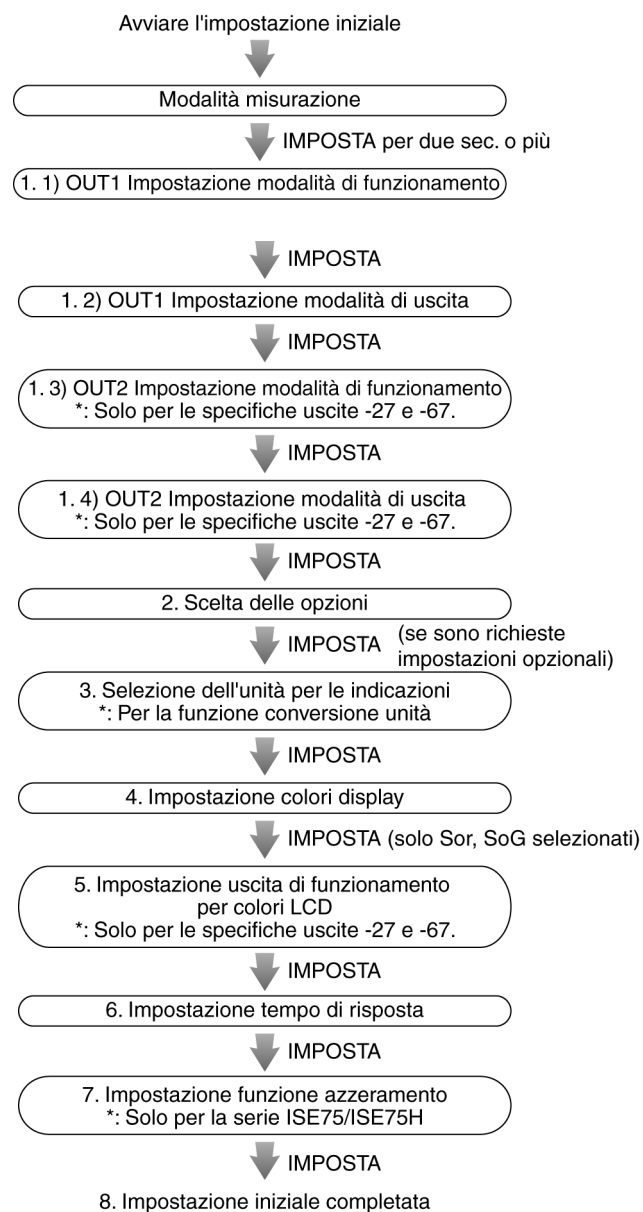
Avviare l'impostazione iniziale

Modalità misurazione

IMPOSTA per due sec. o più

1. 1) OUT1 Impostazione modalità di funzionamento

IMPOSTA

1. 2) OUT1 Impostazione modalità di uscita

IMPOSTA

1. 3) OUT2 Impostazione modalità di funzionamento
*: Solo per le specifiche uscite -27 e -67.

IMPOSTA

1. 4) OUT2 Impostazione modalità di uscita
*: Solo per le specifiche uscite -27 e -67.

IMPOSTA

2. Scelta delle opzioni

IMPOSTA (se sono richieste impostazioni opzionali)

3. Selezione dell'unità per le indicazioni
*: Per la funzione conversione unità

IMPOSTA

4. Impostazione colori display

IMPOSTA (solo Sor, SoG selezionati)

5. Impostazione uscita di funzionamento per colori LCD
*: Solo per le specifiche uscite -27 e -67.

IMPOSTA

6. Impostazione tempo di risposta

IMPOSTA

7. Impostazione funzione azzeramento
*: Solo per la serie ISE75/ISE75H

IMPOSTA

8. Impostazione iniziale completata